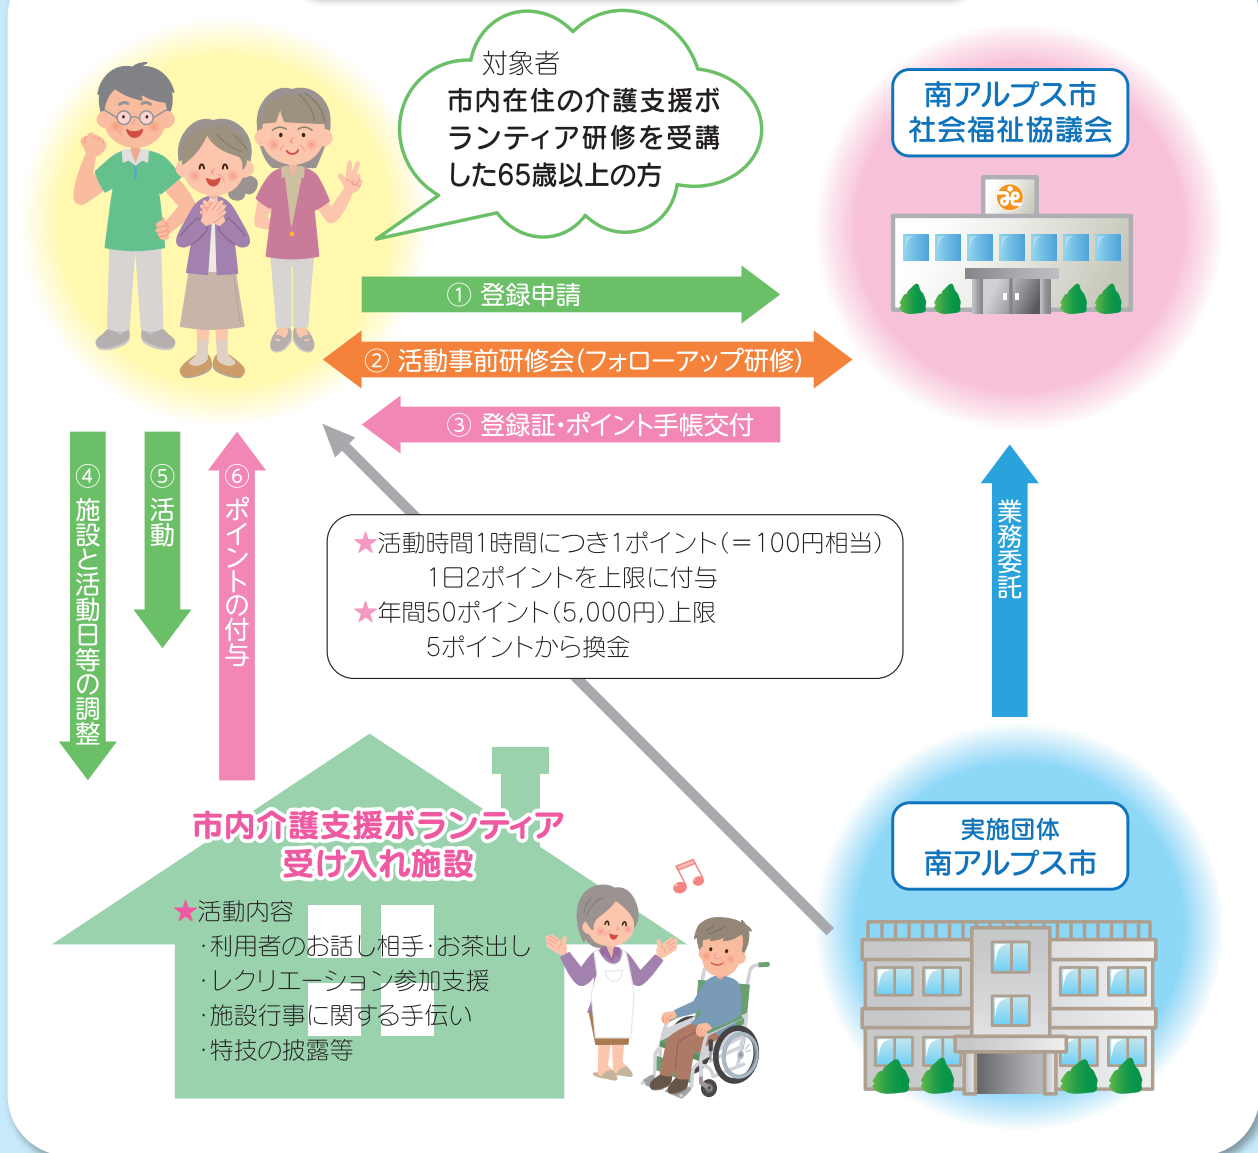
対象者
市内在住の介護支援ボランティア研修を受講した65歳以上の方

南アルプス市
社会福祉協議会

① 登録申請

② 活動事前研修会(フォローアップ研修)

③ 登録証・ポイント手帳交付

④ 施設と活動日等の調整

⑤ 活動

⑥ ポイントの付与

★活動時間1時間につき1ポイント(＝100円相当)
1日2ポイントを上限に付与
★年間50ポイント(5,000円)上限
5ポイントから換金

業務委託

市内介護支援ボランティア
受け入れ施設

★活動内容
·利用者のお話し相手·お茶出し
·レクリエーション参加支援
·施設行事に関する手伝い
·特技の披露等

実施団体
南アルプス市